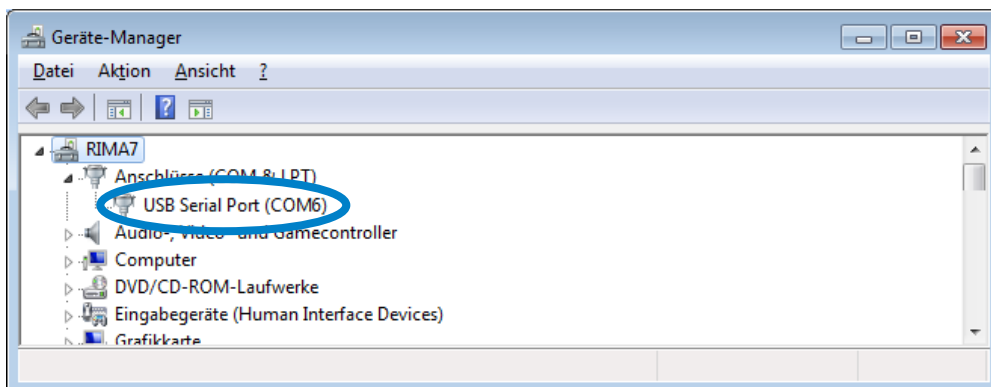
Geräte-Manager

Datei Aktion Ansicht ?

RIMA7
Anschlüsse (COM & LPT)
USB Serial Port (COM6)
Audio-, Video- und Gamecontroller
Computer
DVD/CD-ROM-Laufwerke
Eingabegeräte (Human Interface Devices)
Grafikkarte